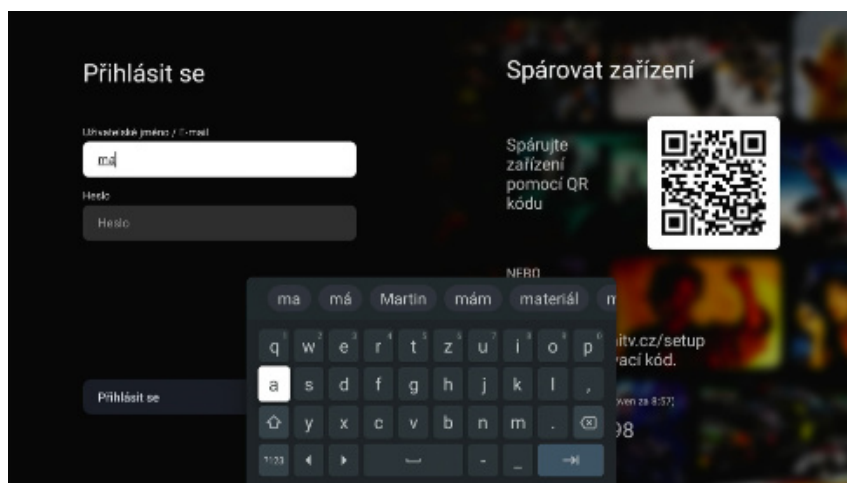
Přihlásit se

Uživatelské jméno / E-mail

ma

Heslo

Heslo

Přihlásit se

Spárovat zařízení

Spárujte zařízení pomocí QR kódu

NEBO

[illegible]itv.cz/setup
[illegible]vací kód.

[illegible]ven za 8:57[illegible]
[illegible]98

ma má Martin mám materiál m

q w e r t z u i o p
a s d f g h j k l ,
y x c v b n m .
?123 ◀ ▶ - _ ⇥